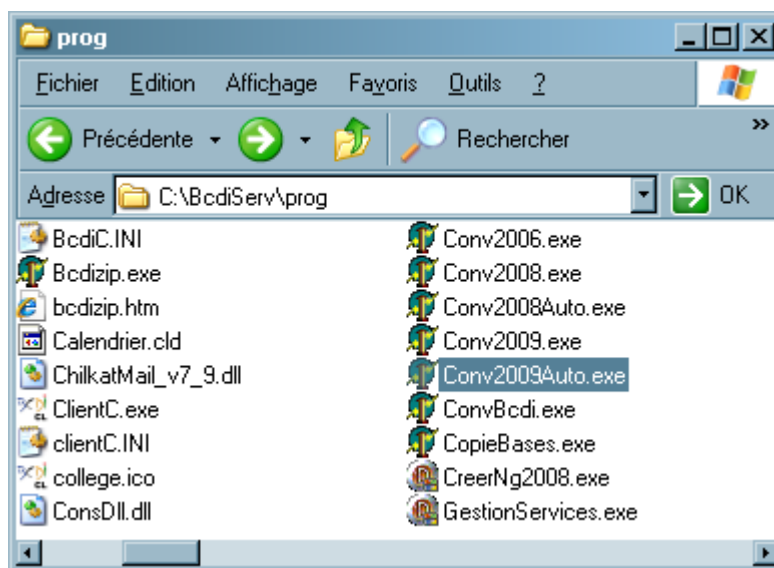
prog

Fichier Edition Affichage Favoris Outils ?

Précédente Rechercher

Adresse C:\BcdiServ\prog OK

BcdiC.INI
Bcdizip.exe
bcdizip.htm
Calendrier.cld
ChilkatMail_v7_9.dll
ClientC.exe
clientC.INI
college.ico
ConsDll.dll

Conv2006.exe
Conv2008.exe
Conv2008Auto.exe
Conv2009.exe
Conv2009Auto.exe
ConvBcdi.exe
CopieBases.exe
CreerNg2008.exe
GestionServices.exe